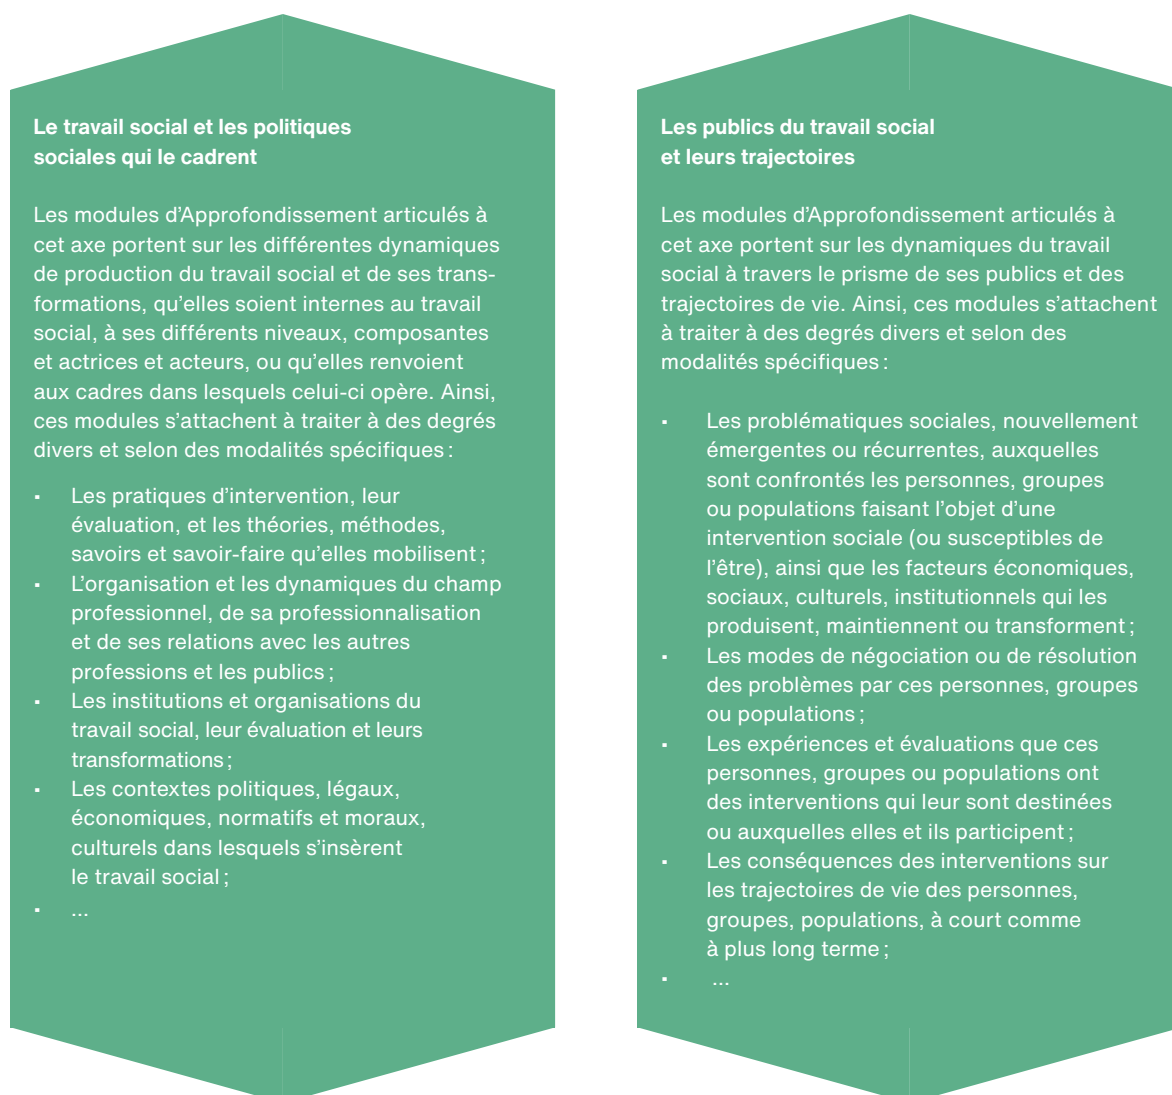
**Le travail social et les politiques sociales qui le cadrent**

Les modules d'Approfondissement articulés à cet axe portent sur les différentes dynamiques de production du travail social et de ses transformations, qu'elles soient internes au travail social, à ses différents niveaux, composantes et actrices et acteurs, ou qu'elles renvoient aux cadres dans lesquels celui-ci opère. Ainsi, ces modules s'attachent à traiter à des degrés divers et selon des modalités spécifiques :

- Les pratiques d'intervention, leur évaluation, et les théories, méthodes, savoirs et savoir-faire qu'elles mobilisent ;
- L'organisation et les dynamiques du champ professionnel, de sa professionnalisation et de ses relations avec les autres professions et les publics ;
- Les institutions et organisations du travail social, leur évaluation et leurs transformations ;
- Les contextes politiques, légaux, économiques, normatifs et moraux, culturels dans lesquels s'insèrent le travail social ;
- ...

**Les publics du travail social et leurs trajectoires**

Les modules d'Approfondissement articulés à cet axe portent sur les dynamiques du travail social à travers le prisme de ses publics et des trajectoires de vie. Ainsi, ces modules s'attachent à traiter à des degrés divers et selon des modalités spécifiques :

- Les problématiques sociales, nouvellement émergentes ou récurrentes, auxquelles sont confrontés les personnes, groupes ou populations faisant l'objet d'une intervention sociale (ou susceptibles de l'être), ainsi que les facteurs économiques, sociaux, culturels, institutionnels qui les produisent, maintiennent ou transforment ;
- Les modes de négociation ou de résolution des problèmes par ces personnes, groupes ou populations ;
- Les expériences et évaluations que ces personnes, groupes ou populations ont des interventions qui leur sont destinées ou auxquelles elles et ils participent ;
- Les conséquences des interventions sur les trajectoires de vie des personnes, groupes, populations, à court comme à plus long terme ;
- ...